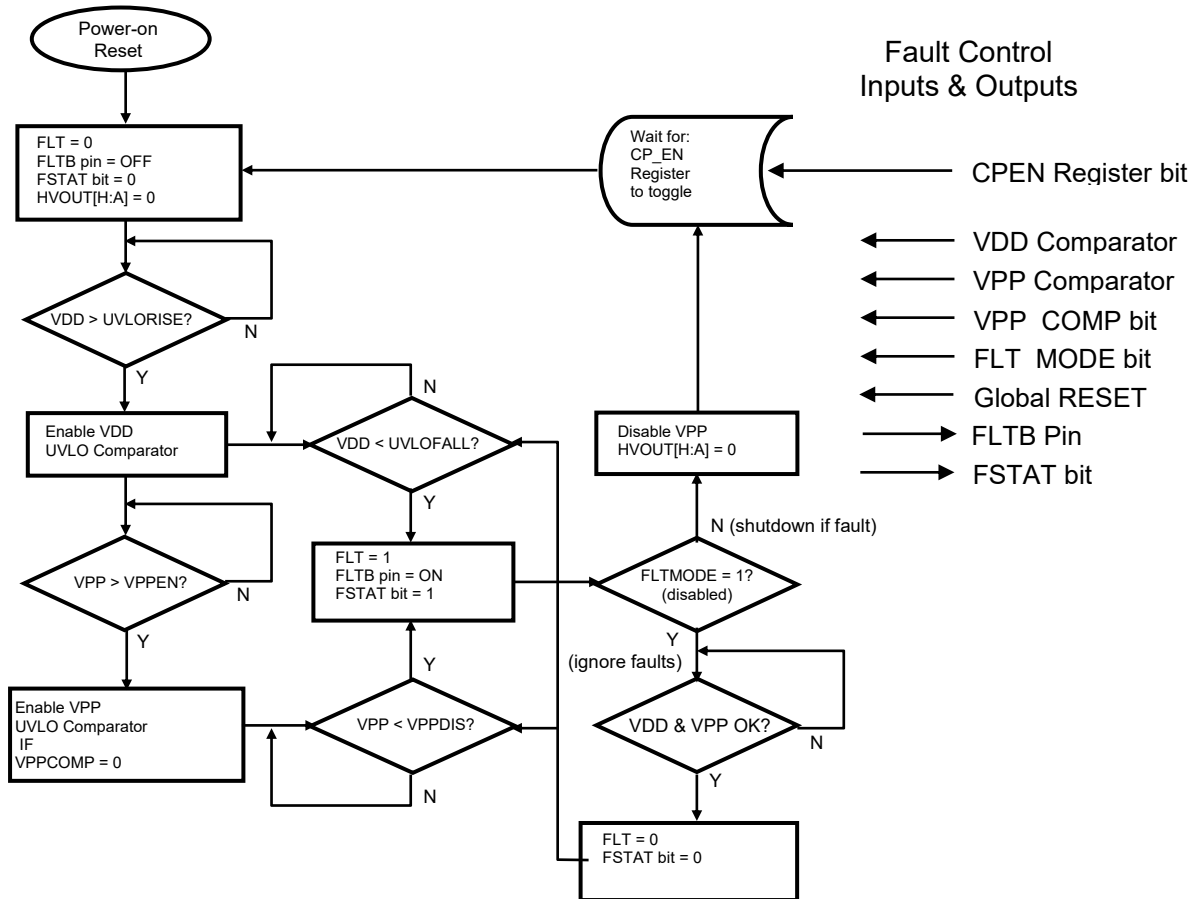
Power-on Reset

Fault Control Inputs & Outputs

FLT = 0
FLTB pin = OFF
FSTAT bit = 0
HVOUT[H:A] = 0

Wait for:
CP_EN
Register
to toggle

CPEN Register bit

VDD Comparator

VPP Comparator

VPP COMP bit

FLT MODE bit

Global RESET

FLTB Pin

FSTAT bit

VDD > UVLORISE?

N

Y

N

Enable VDD
UVLO Comparator

VDD < UVLOFALL?

Y

Disable VPP
HVOUT[H:A] = 0

N (shutdown if fault)

VPP > VPPEN?

N

FLT = 1
FLTB pin = ON
FSTAT bit = 1

FLTMODE = 1?
(disabled)

Y

Y

Y

(ignore faults)

Enable VPP
UVLO Comparator
IF
VPPCOMP = 0

VPP < VPPDIS?

VDD & VPP OK?

N

N

Y

FLT = 0
FSTAT bit = 0